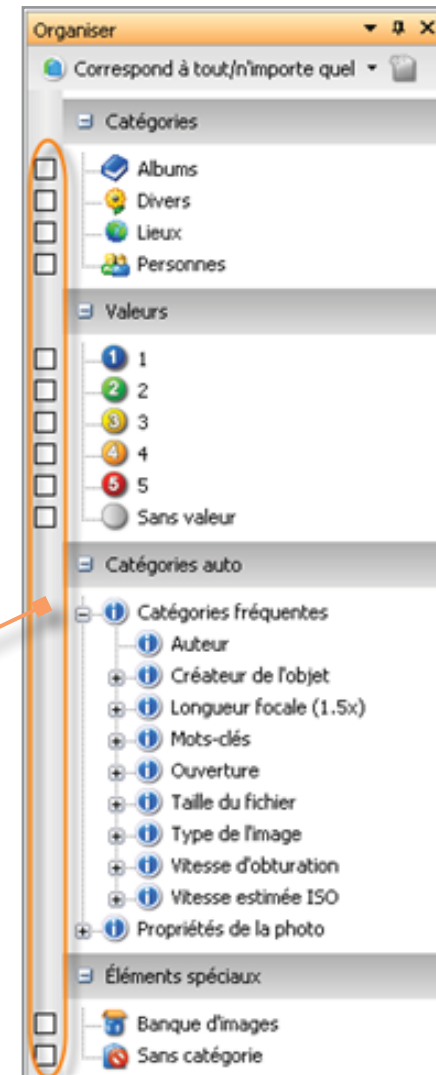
Organiser
Correspond à tout/n'importe quel
Catégories
Albums
Divers
Lieux
Personnes
Valeurs
1
1
2
2
3
3
4
4
5
5
Sans valeur
Catégories auto
Catégories fréquentes
Auteur
Créateur de l'objet
Longueur focale (1.5x)
Mots-clés
Ouverture
Taille du fichier
Type de l'image
Vitesse d'obturation
Vitesse estimée ISO
Propriétés de la photo
Éléments spéciaux
Banque d'images
Sans catégorie